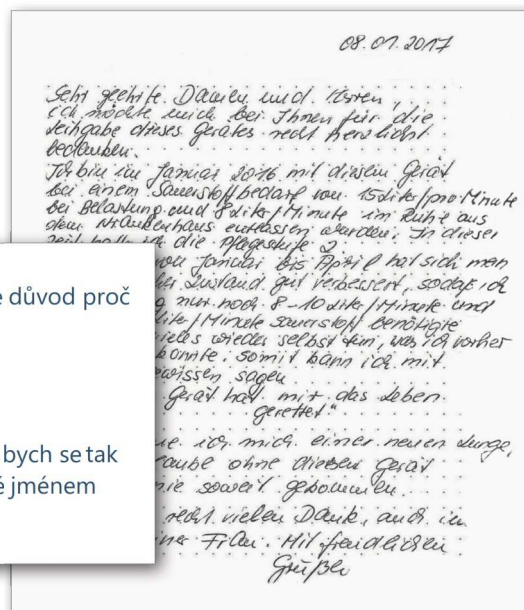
08.07.2017

Sehr geehrte Damen und Herren,
ich möchte mich bei Ihnen für die Leihgabe dieses Gerätes recht herzlich bedanken.
Ich bin im Januar 2016 mit diesem Gerät bei einem Sauerstoffbedarf von 15 Liter/pro Minute bei Belastung und 8 Liter/Minute im Ruhe aus dem Krankenhaus entlassen worden. In dieser Zeit hatte ich die Pflegestufe 2.
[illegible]von Januar bis April hat sich mein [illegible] Zustand gut verbessert, sodaß ich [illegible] nur noch 8-10 Liter/Minute und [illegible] Liter/Minute Sauerstoff benötigte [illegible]vieles wieder selbst tun, was ich vorher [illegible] konnte; somit kann ich mit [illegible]gewissen sagen
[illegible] Gerät hat mir das Leben gerettet."
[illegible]e ich mich einer neuen Lunge, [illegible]raube ohne diesem Gerät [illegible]re soweit gekommen.
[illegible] recht vielen Dank, auch im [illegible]ine Frau. Mit freundlichen Grüßen

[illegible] důvod proč

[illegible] bych se tak
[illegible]é jménem